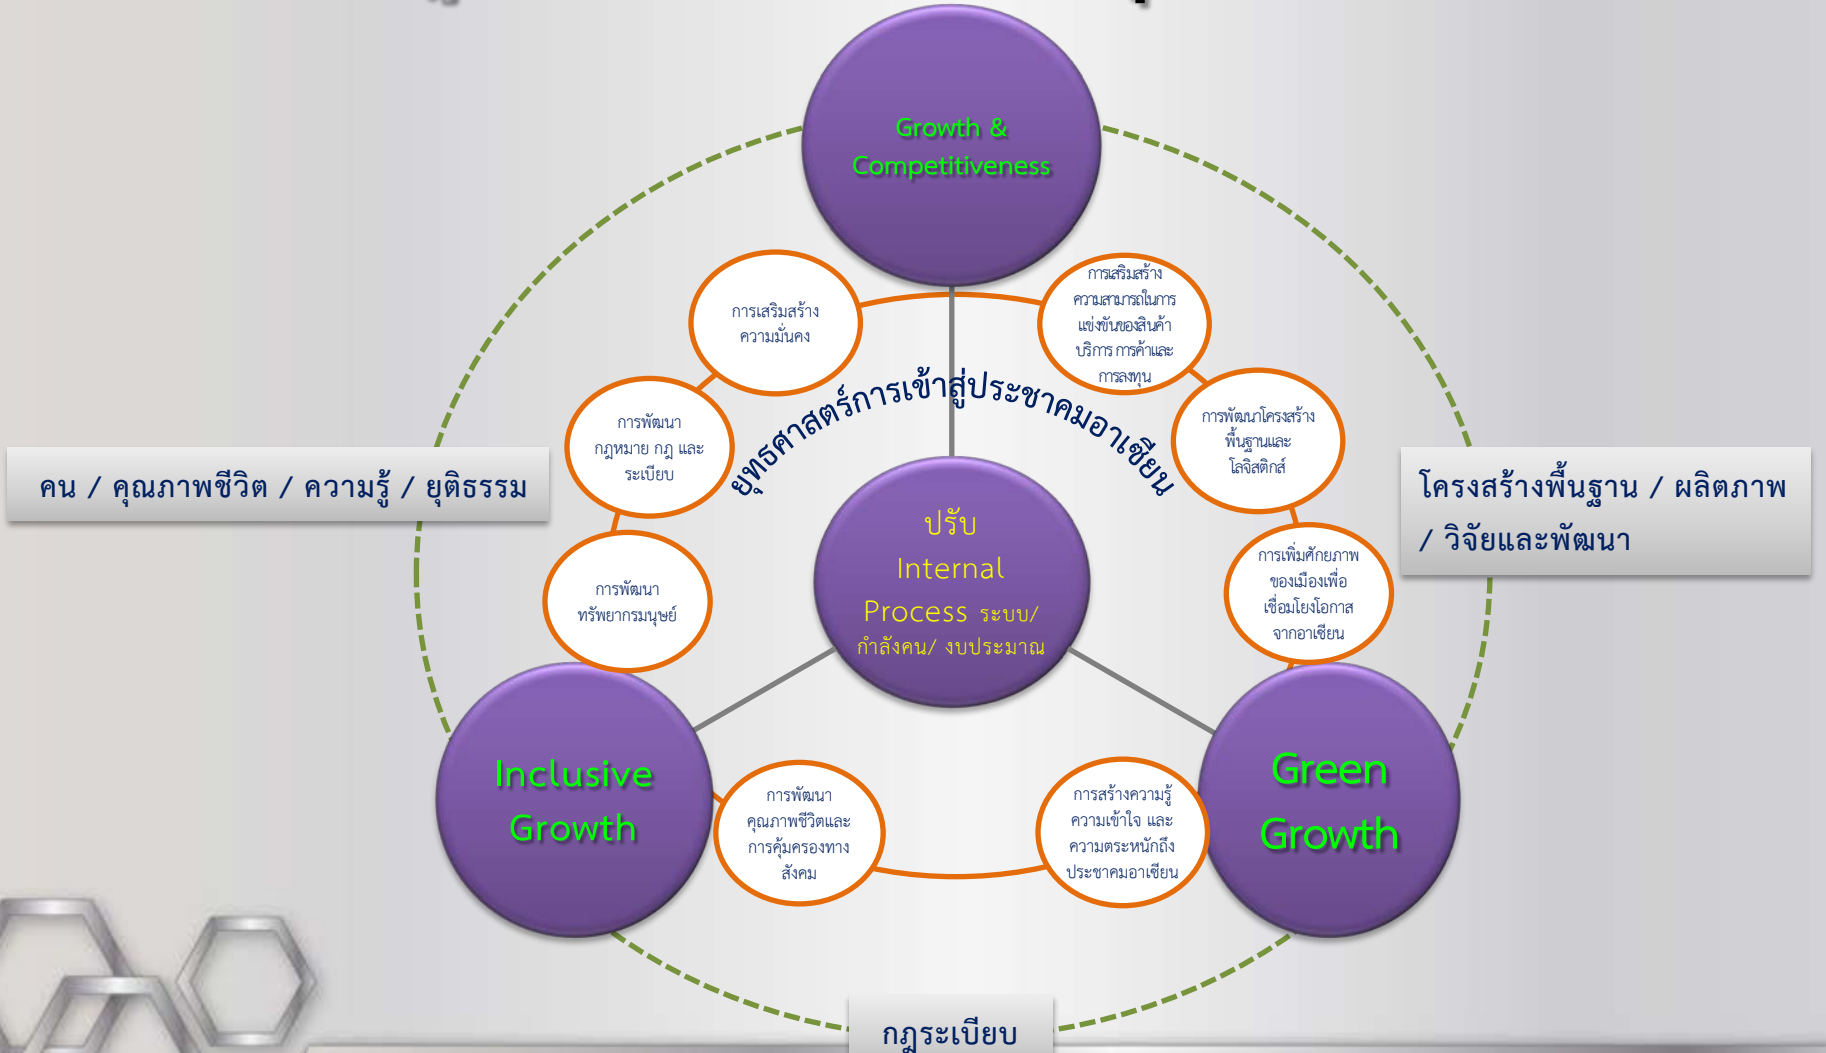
Growth & Competitiveness

การเสริมสร้างความมั่นคง

การเสริมสร้างความสามารถในการแข่งขันของสินค้า บริการ การค้าและการลงทุน

ยุทธศาสตร์การเข้าสู่ประชาคมอาเซียน

การพัฒนากฎหมาย กฎ และระเบียบ

การพัฒนาโครงสร้างพื้นฐานและโลจิสติกส์

คน / คุณภาพชีวิต / ความรู้ / ยุติธรรม

โครงสร้างพื้นฐาน / ผลิตภาพ / วิจัยและพัฒนา

ปรับ Internal Process ระบบ/ กำลังคน/ งบประมาณ

การพัฒนาทรัพยากรมนุษย์

การเพิ่มศักยภาพของเมืองเพื่อเชื่อมโยงโอกาสจากอาเซียน

Inclusive Growth

การพัฒนาคุณภาพชีวิตและการคุ้มครองทางสังคม

การสร้างความรู้ ความเข้าใจ และความตระหนักถึงประชาคมอาเซียน

Green Growth

กฎระเบียบ